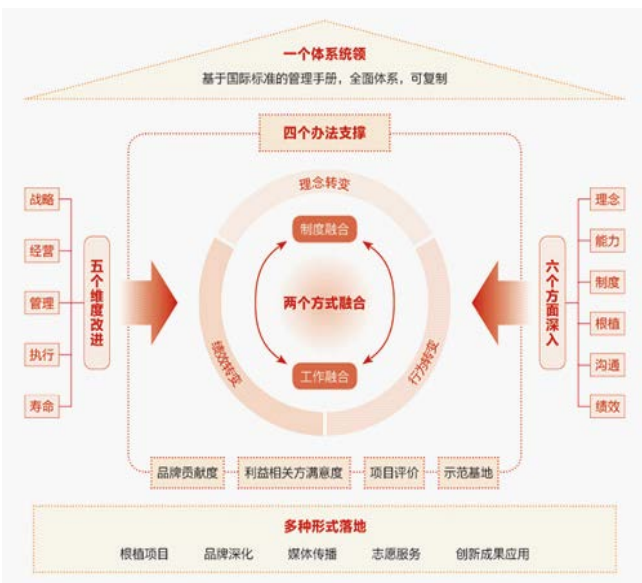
一个体系统领
基于国际标准的管理手册，全面体系，可复制

四个办法支撑

战略
经营
管理
执行
寿命

五个维度改进

理念转变
制度融合
两个方式融合
工作融合
绩效转变
行为转变

六个方面深入

理念
能力
制度
根植
沟通
绩效

品牌贡献度
利益相关方满意度
项目评价
示范基地

多种形式落地
根植项目　品牌深化　媒体传播　志愿服务　创新成果应用